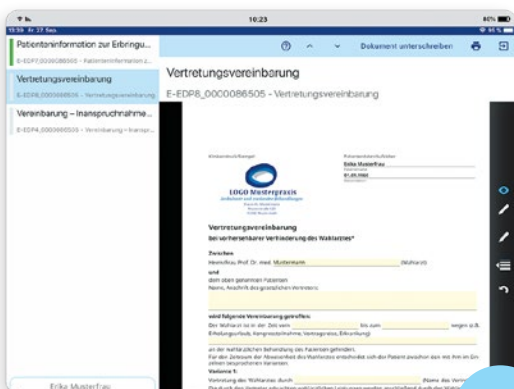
10:23
80%
Patienteninformation zur Erbringu...
E-EDP7_0000086505 - Patienteninformation z...
Vertretungsvereinbarung
E-EDP8_0000086505 - Vertretungsvereinbarung
Vereinbarung – Inanspruchnahme...
E-EDP4_0000086505 - Vereinbarung – Inanspr...
Dokument unterschreiben
Vertretungsvereinbarung
E-EDP8_0000086505 - Vertretungsvereinbarung
LOGO Musterpraxis
Erika Musterfrau
Vertretungsvereinbarung
bei vorhersehbarer Verhinderung des Wahlarztes*
Zwischen
Herrn/Frau Prof. Dr. med. Mustermann (Wahlarzt)
und
dem oben genannten Patienten
Name, Anschrift des gesetzlichen Vertreters
wird folgende Vereinbarung getroffen:
Der Wahlarzt ist in der Zeit vom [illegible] bis zum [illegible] wegen (z.B. Erholungsurlaub, Kongressteilnahme, Vortragsreise, Erkrankung)
an der wahlärztlichen Behandlung des Patienten gehindert.
Für den Zeitraum der Abwesenheit des Wahlarztes entscheidet sich der Patient zwischen den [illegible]
Variante 1:
Vertretung des Wahlarztes durch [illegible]
Erika Musterfrau